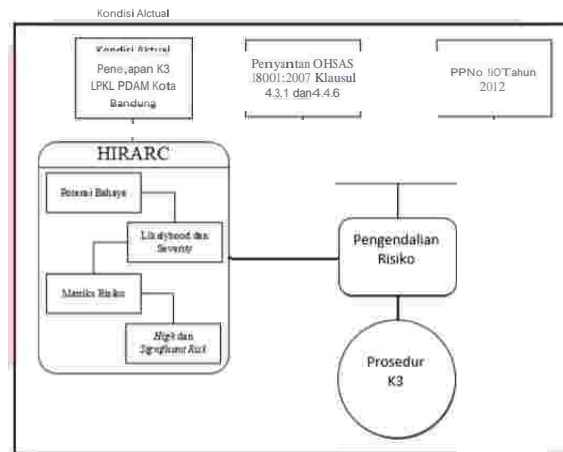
Kondisi Alctual

Kondisi Aktual Pene,apan K3 LPKL PDAM Kota Bandung

Persyantan OHSAS I8001:2007 Klausul 4.3.1 dan4.4.6

PPNo !iOTahun 2012

HIRARC

Potensi Bahaya

Likelyhood dan Severity

Matriks Risiko

High dan Significant Risk

Pengendalian Risiko

Prosedur K3